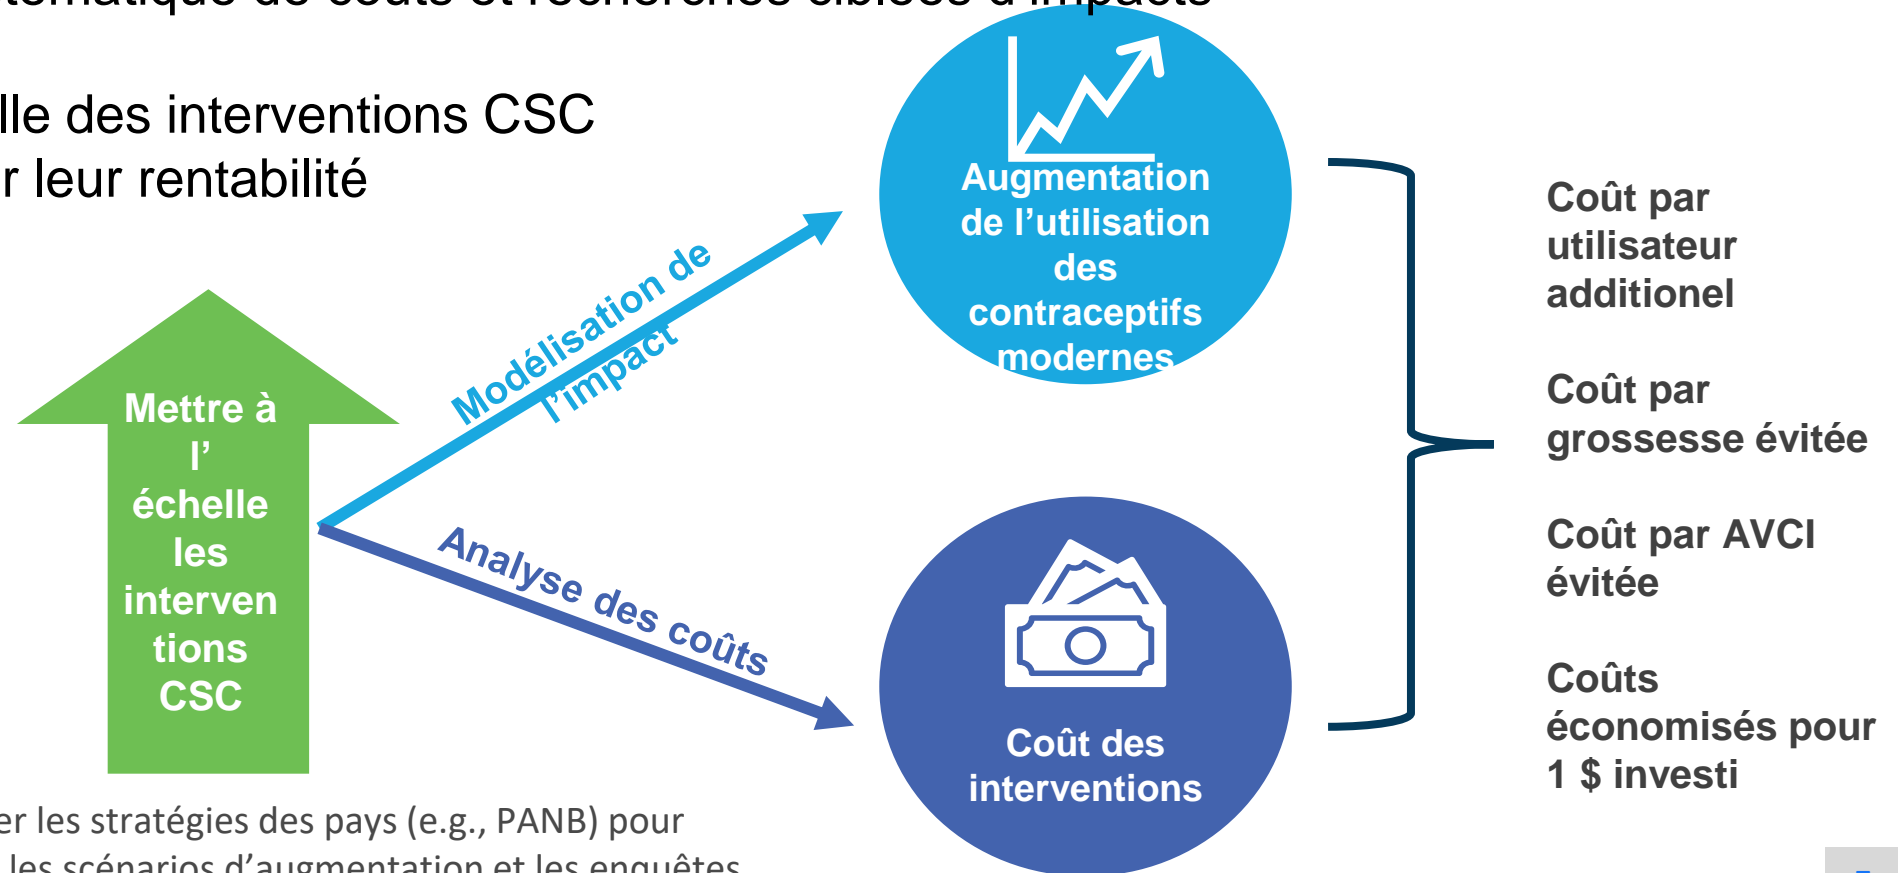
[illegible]

lle des interventions CSC
r leur rentabilité

Mettre à l' échelle les interventions CSC

Modélisation de l'impact

Analyse des coûts

Augmentation de l'utilisation des contraceptifs modernes

Coût des interventions

Coût par utilisateur additionnel

Coût par grossesse évitée

Coût par AVCI évitée

Coûts économisés pour 1 $ investi

er les stratégies des pays (e.g., PANB) pour
les scénarios d'augmentation et les enquêtes